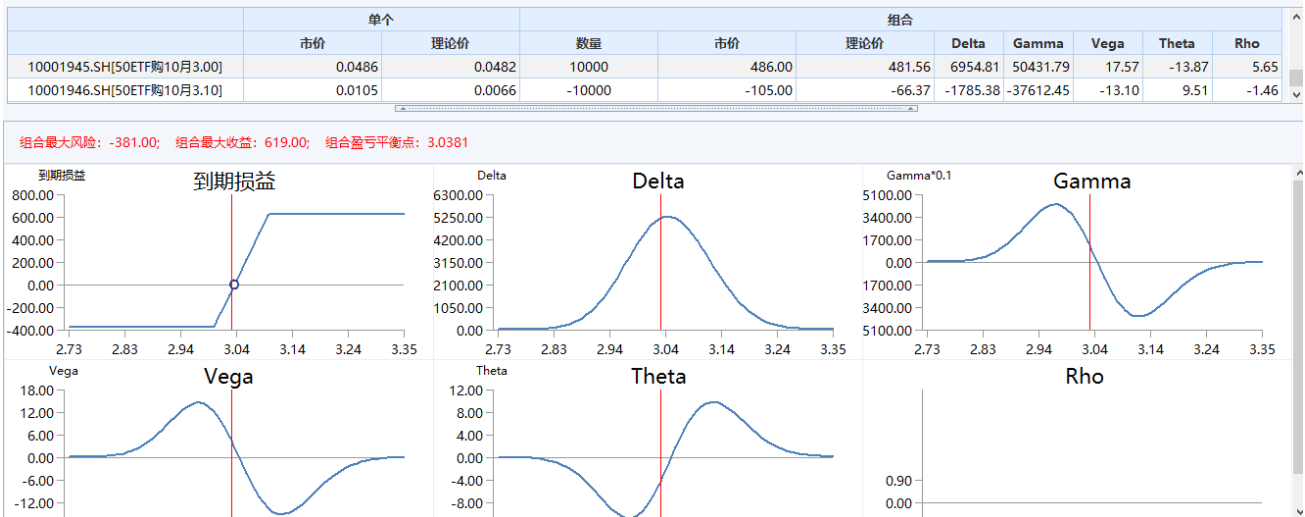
| | 单个 | | 组合 | | | | | | | |
|---|---|---|---|---|---|---|---|---|---|---|
| | 市价 | 理论价 | 数量 | 市价 | 理论价 | Delta | Gamma | Vega | Theta | Rho |
| 10001945.SH[50ETF购10月3.00] | 0.0486 | 0.0482 | 10000 | 486.00 | 481.56 | 6954.81 | 50431.79 | 17.57 | -13.87 | 5.65 |
| 10001946.SH[50ETF购10月3.10] | 0.0105 | 0.0066 | -10000 | -105.00 | -66.37 | -1785.38 | -37612.45 | -13.10 | 9.51 | -1.46 |

组合最大风险：-381.00;  组合最大收益：619.00;  组合盈亏平衡点：3.0381

到期损益
到期损益
800.00
600.00
400.00
200.00
0.00
-200.00
-400.00
2.73 2.83 2.94 3.04 3.14 3.24 3.35

Delta
Delta
6300.00
5250.00
4200.00
3150.00
2100.00
1050.00
0.00
2.73 2.83 2.94 3.04 3.14 3.24 3.35

Gamma*0.1
Gamma
5100.00
3400.00
1700.00
0.00
1700.00
3400.00
5100.00
2.73 2.83 2.94 3.04 3.14 3.24 3.35

Vega
Vega
18.00
12.00
6.00
0.00
-6.00
-12.00

Theta
Theta
12.00
8.00
4.00
0.00
-4.00
-8.00

Rho
0.90
0.00